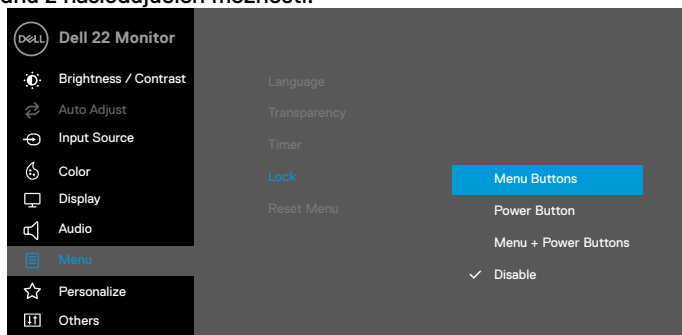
enu z následujících možností.

DELL Dell 22 Monitor

Brightness / Contrast
Auto Adjust
Input Source
Color
Display
Audio
Menu
Personalize
Others

Language
Transparency
Timer
Lock
Reset Menu

Menu Buttons
Power Button
Menu + Power Buttons
✓ Disable